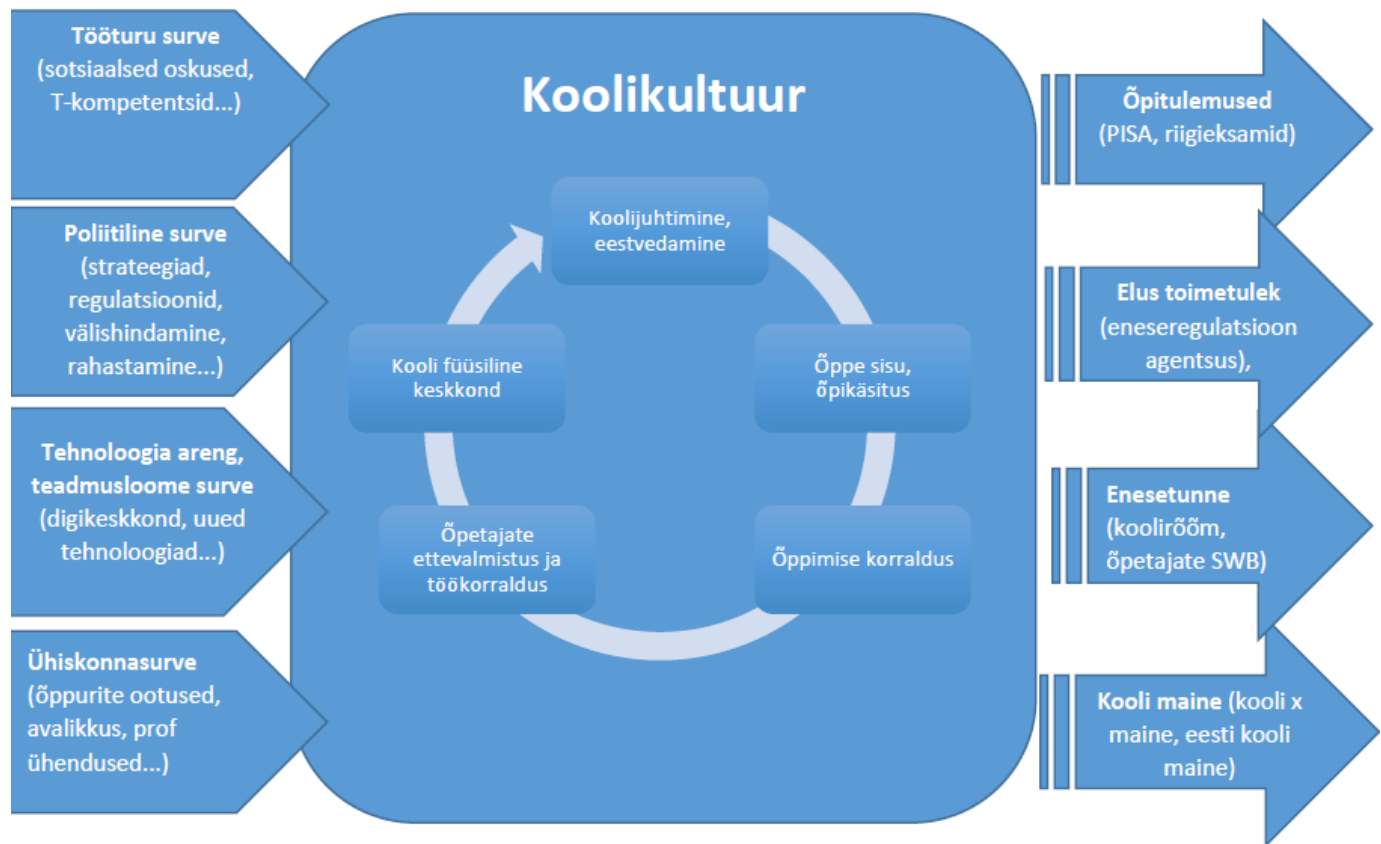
Tööturu surve (sotsiaalsed oskused, T-kompetentsid...)

Poliitiline surve (strateegiad, regulatsioonid, välishindamine, rahastamine...)

Tehnoloogia areng, teadmusloome surve (digikeskkond, uued tehnoloogiad...)

Ühiskonnasurve (õppurite ootused, avalikkus, prof ühendused...)

Koolikultuur

Koolijuhtimine, eestvedamine

Õppe sisu, õpikäsitus

Õppimise korraldus

Õpetajate ettevalmistus ja töökorraldus

Kooli füüsiline keskkond

Õpitulemused (PISA, riigieksamid)

Elus toimetulek (eneseregulatsioon agentsus),

Enesetunne (koolirõõm, õpetajate SWB)

Kooli maine (kooli x maine, eesti kooli maine)